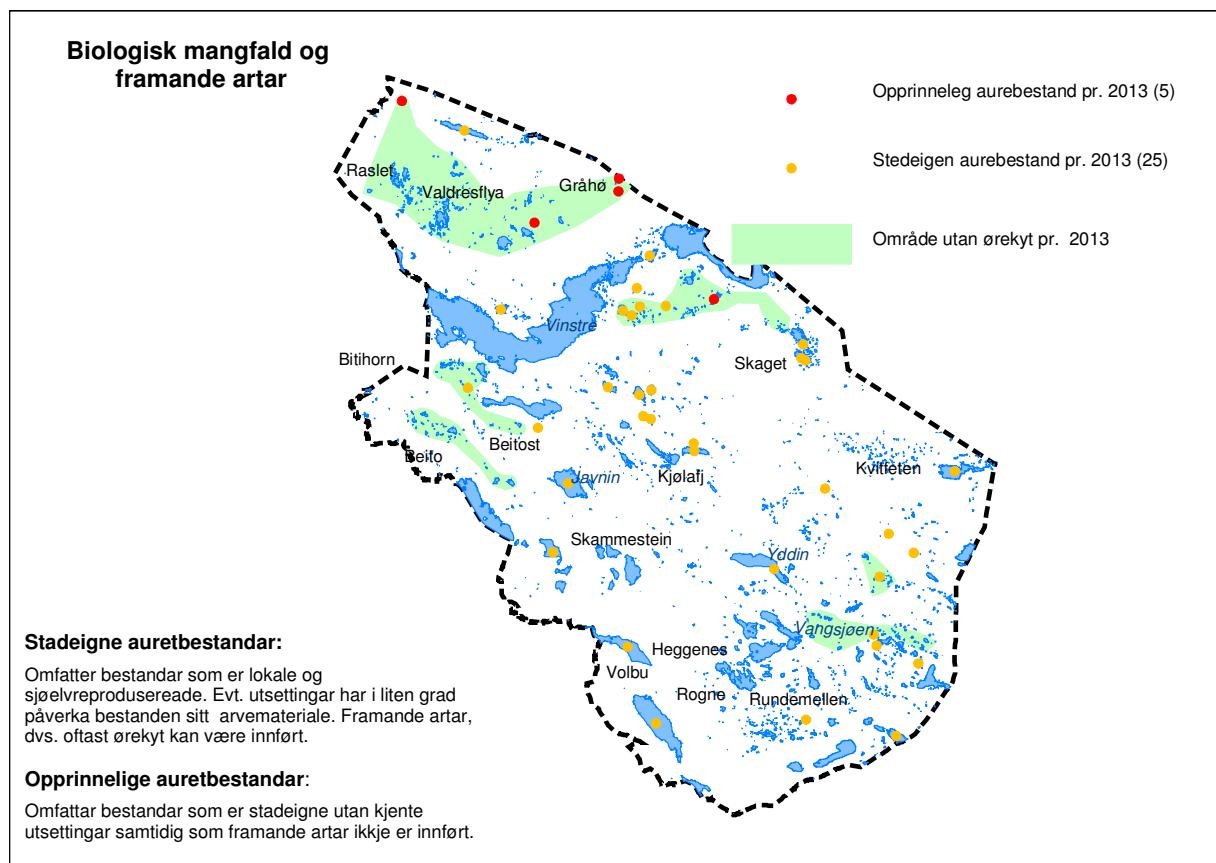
Biologisk mangfald og framande artar

Opprinneleg aurebestand pr. 2013 (5)

Stedeigen aurebestand pr. 2013 (25)

Område utan ørekyt pr. 2013

Raslet

Valdresflya

Gråhø

Vinstre

Bitihorn

Skaget

Beitost

Beito

Javnin

Kjølafj

Kvitfeten

Skammestein

Yddin

Vangsjøen

Heggenes

Volbu

Rogne

Rundemellen

Stadeigne auretbestandar:

Omfatter bestandar som er lokale og sjøelvreprodusereade. Evt. utsettingar har i liten grad påverka bestanden sitt arvemateriale. Framande artar, dvs. oftast ørekyt kan være innført.

Opprinnelige auretbestandar:

Omfattar bestandar som er stadeigne utan kjente utsettingar samtidig som framande artar ikkje er innført.